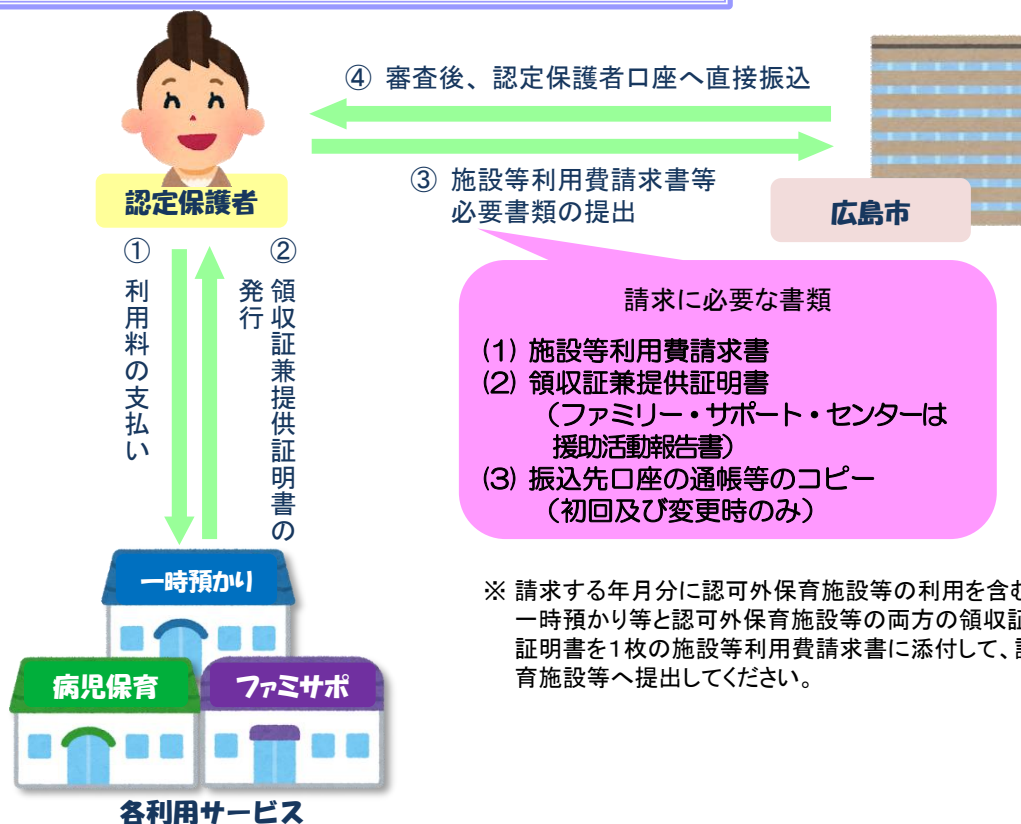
④ 審査後、認定保護者口座へ直接振込

③ 施設等利用費請求書等
必要書類の提出

認定保護者

広島市

① 利用料の支払い

② 領収証兼提供証明書の発行

請求に必要な書類
(1) 施設等利用費請求書
(2) 領収証兼提供証明書
（ファミリー・サポート・センターは援助活動報告書）
(3) 振込先口座の通帳等のコピー
（初回及び変更時のみ）

※ 請求する年月分に認可外保育施設等の利用を含む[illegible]
一時預かり等と認可外保育施設等の両方の領収証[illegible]
証明書を1枚の施設等利用費請求書に添付して、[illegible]
育施設等へ提出してください。

一時預かり

病児保育

ファミサポ

各利用サービス